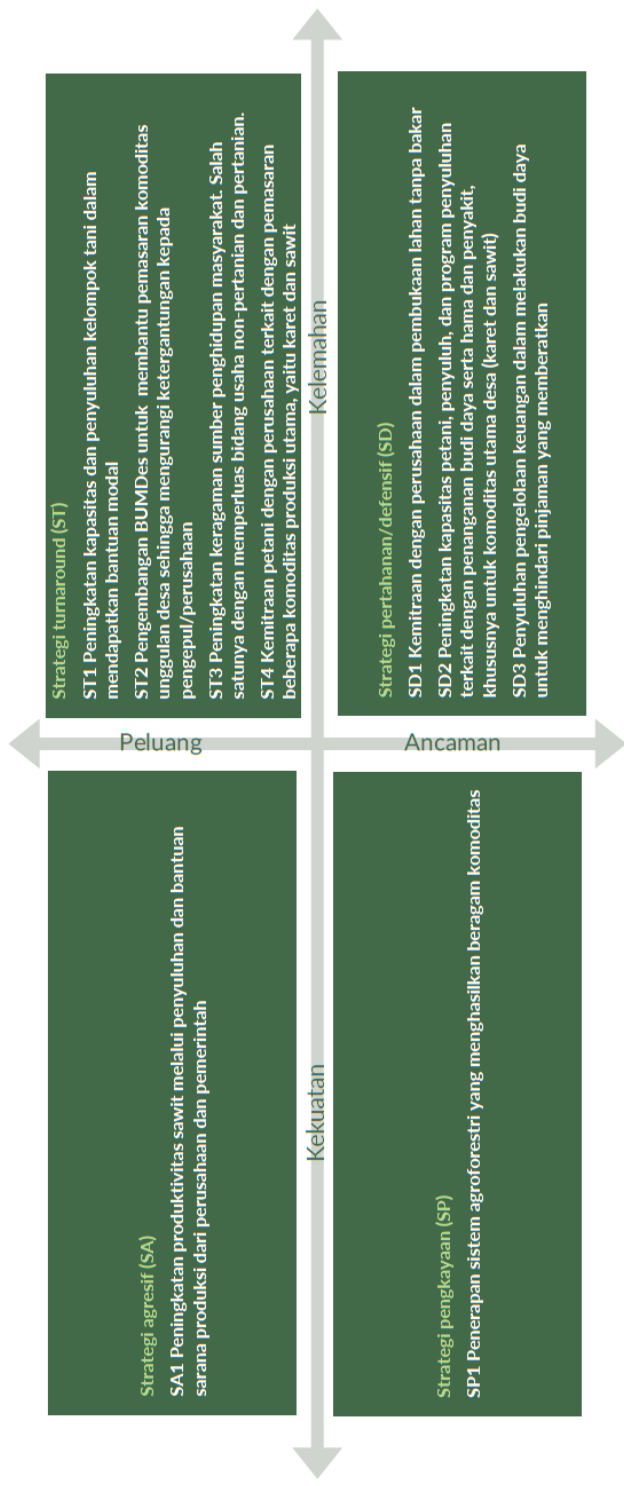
Strategi turnaround (ST)

ST1 Peningkatan kapasitas dan penyuluhan kelompok tani dalam mendapatkan bantuan modal

ST2 Pengembangan BUMDes untuk membantu pemasaran komoditas unggulan desa sehingga mengurangi ketergantungan kepada pengepul/perusahaan

ST3 Peningkatan keragaman sumber penghidupan masyarakat. Salah satunya dengan memperluas bidang usaha non-pertanian dan pertanian.

ST4 Kemitraan petani dengan perusahaan terkait dengan pemasaran beberapa komoditas produksi utama, yaitu karet dan sawit

Strategi pertahanan/defensif (SD)

SD1 Kemitraan dengan perusahaan dalam pembukaan lahan tanpa bakar

SD2 Peningkatan kapasitas petani, penyuluh, dan program penyuluhan terkait dengan penanganan budi daya serta hama dan penyakit, khususnya untuk komoditas utama desa (karet dan sawit)

SD3 Penyuluhan pengelolaan keuangan dalam melakukan budi daya untuk menghindari pinjaman yang memberatkan

Kelemahan

Peluang

Ancaman

Kekuatan

Strategi agresif (SA)

SA1 Peningkatan produktivitas sawit melalui penyuluhan dan bantuan sarana produksi dari perusahaan dan pemerintah

Strategi pengkayaan (SP)

SP1 Penerapan sistem agroforestri yang menghasilkan beragam komoditas